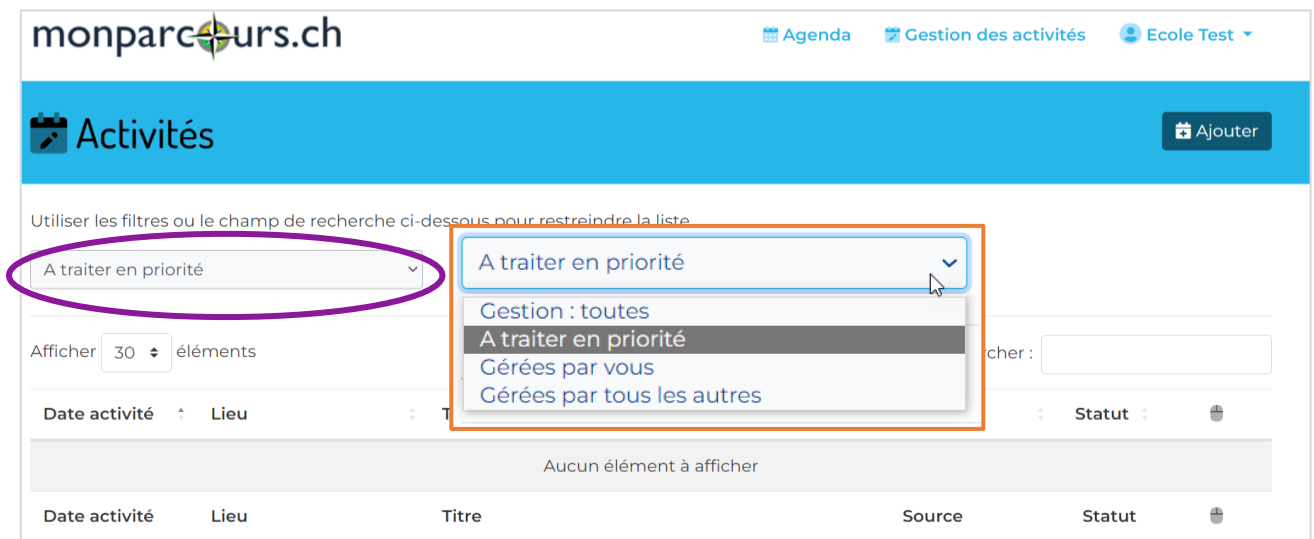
monparcours.ch

Agenda Gestion des activités Ecole Test

Activités

Ajouter

Utiliser les filtres ou le champ de recherche ci-dessous pour restreindre la liste

A traiter en priorité

A traiter en priorité

Gestion : toutes
A traiter en priorité
Gérées par vous
Gérées par tous les autres

Afficher 30 éléments

rcher :

| Date activité | Lieu | T | | Statut |
|---|---|---|---|---|
| Aucun élément à afficher | | | | |
| Date activité | Lieu | Titre | Source | Statut |